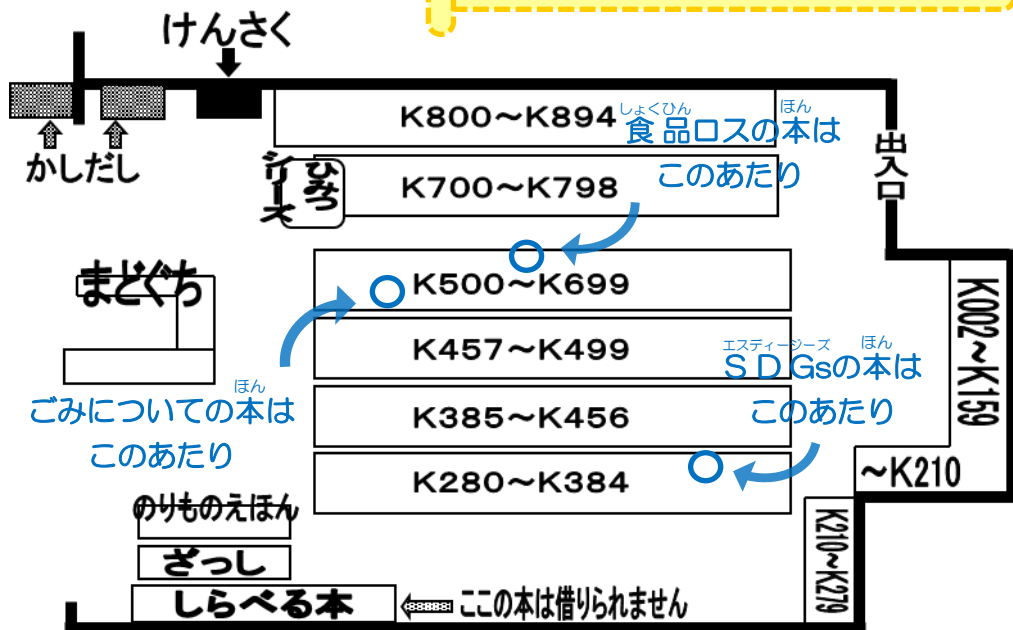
けんさく

かしだし

K800～K894

食品ロスの本は
このあたり

シリーズ

ひみつ

K700～K798

出入口

まどぐち

K500～K699

K457～K499

ＳＤGsの本は
このあたり

K002～K159

ごみについての本は
このあたり

K385～K456

K280～K384

～K210

のりものえほん

ざっし

しらべる本

ここの本は借りられません

K210～K279